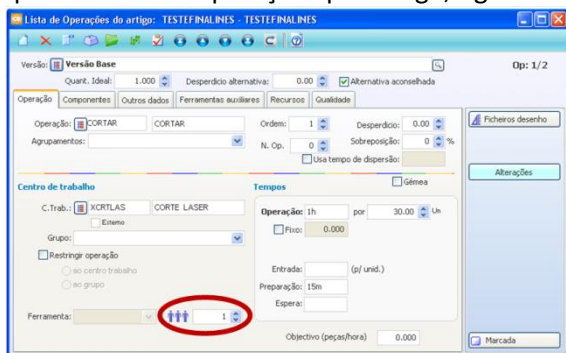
Lista de Operações do artigo: TESTEFINALINES - TESTEFINALINES

Versão: Versão Base
Op: 1/2
Quant. Ideal: 1.000
Desperdicio alternativa: 0.00
Alternativa aconselhada

Operação | Componentes | Outros dados | Ferramentas auxiliares | Recursos | Qualidade

Operação: CORTAR CORTAR
Ordem: 1
Desperdicio: 0.00
Agrupamentos:
N. Op. 0
Sobreposição: 0 %
Usa tempo de dispersão:

Ficheiros desenho
Alterações

Centro de trabalho
Gémea
C.Trab.: XCRTLAS CORTE LASER
Externo
Grupo:
Restringir operação
ao centro trabalho
ao grupo

Tempos
Operação: 1h por 30.00 Un
Fixo: 0.000

Entrada: (p/ unid.)
Preparação: 15m
Espera:

Ferramenta: 1

Objectivo (peças/hora) 0.000

Marcada